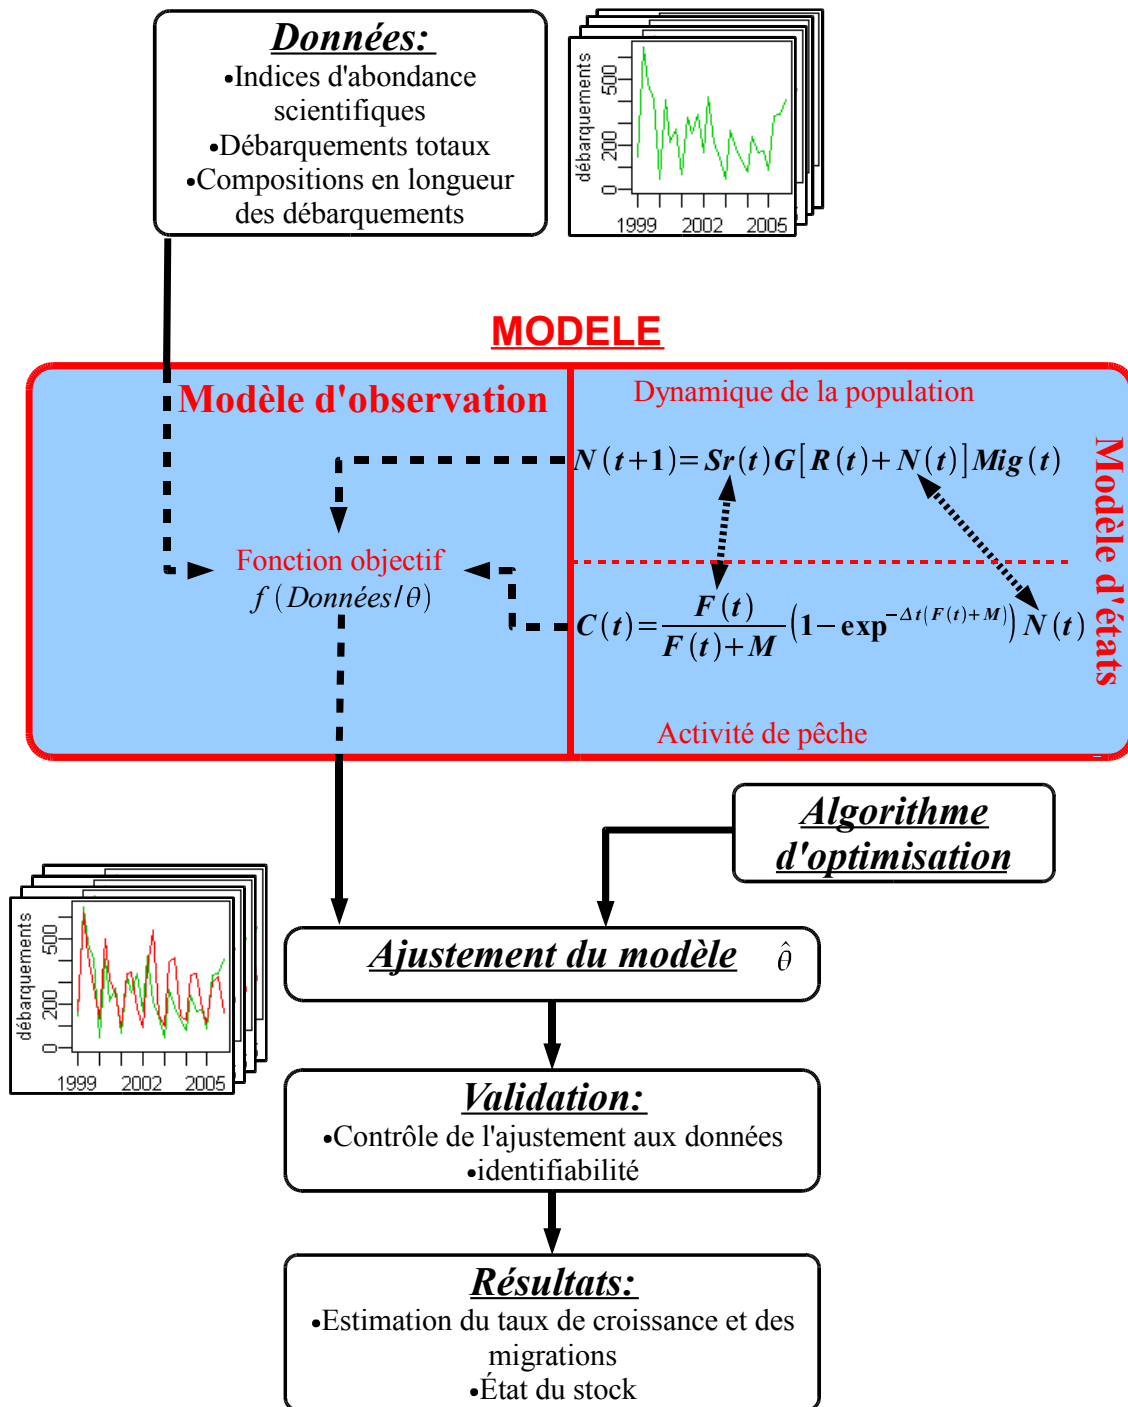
Données:
•Indices d'abondance scientifiques
•Débarquements totaux
•Compositions en longueur des débarquements

débarquements
0
200
500
1999
2002
2005

MODELE

Modèle d'observation

Dynamique de la population

$N(t+1)=Sr(t)G[R(t)+N(t)]Mig(t)$

Fonction objectif
$f(Données/\theta)$

$C(t)=\frac{F(t)}{F(t)+M}(1-\exp^{-\Delta t(F(t)+M)})N(t)$

Activité de pêche

Modèle d'états

Algorithme d'optimisation

débarquements
0
200
500
1999
2002
2005

Ajustement du modèle $\hat{\theta}$

Validation:
•Contrôle de l'ajustement aux données
•identifiabilité

Résultats:
•Estimation du taux de croissance et des migrations
•État du stock